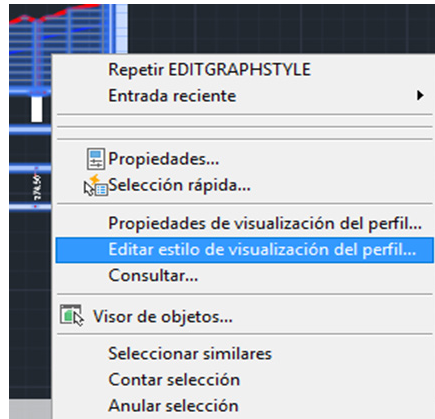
Repetir EDITGRAPHSTYLE
Entrada reciente

Propiedades...
Selección rápida...

Propiedades de visualización del perfil...
Editar estilo de visualización del perfil...
Consultar...

Visor de objetos...

Seleccionar similares
Contar selección
Anular selección

274.50